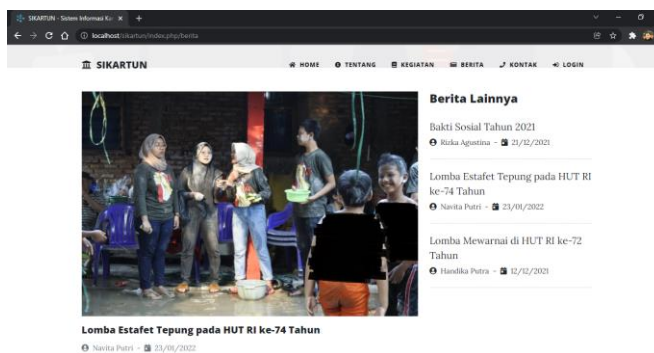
SIKARTUN - Sistem Informasi Ka ×

localhost/sikartun/index.php/berita

SIKARTUN

HOME TENTANG KEGIATAN BERITA KONTAK LOGIN

Berita Lainnya

Bakti Sosial Tahun 2021

Rizka Agustina - 21/12/2021

Lomba Estafet Tepung pada HUT RI ke-74 Tahun

Navita Putri - 23/01/2022

Lomba Mewarnai di HUT RI ke-72 Tahun

Handika Putra - 12/12/2021

Lomba Estafet Tepung pada HUT RI ke-74 Tahun

Navita Putri - 23/01/2022